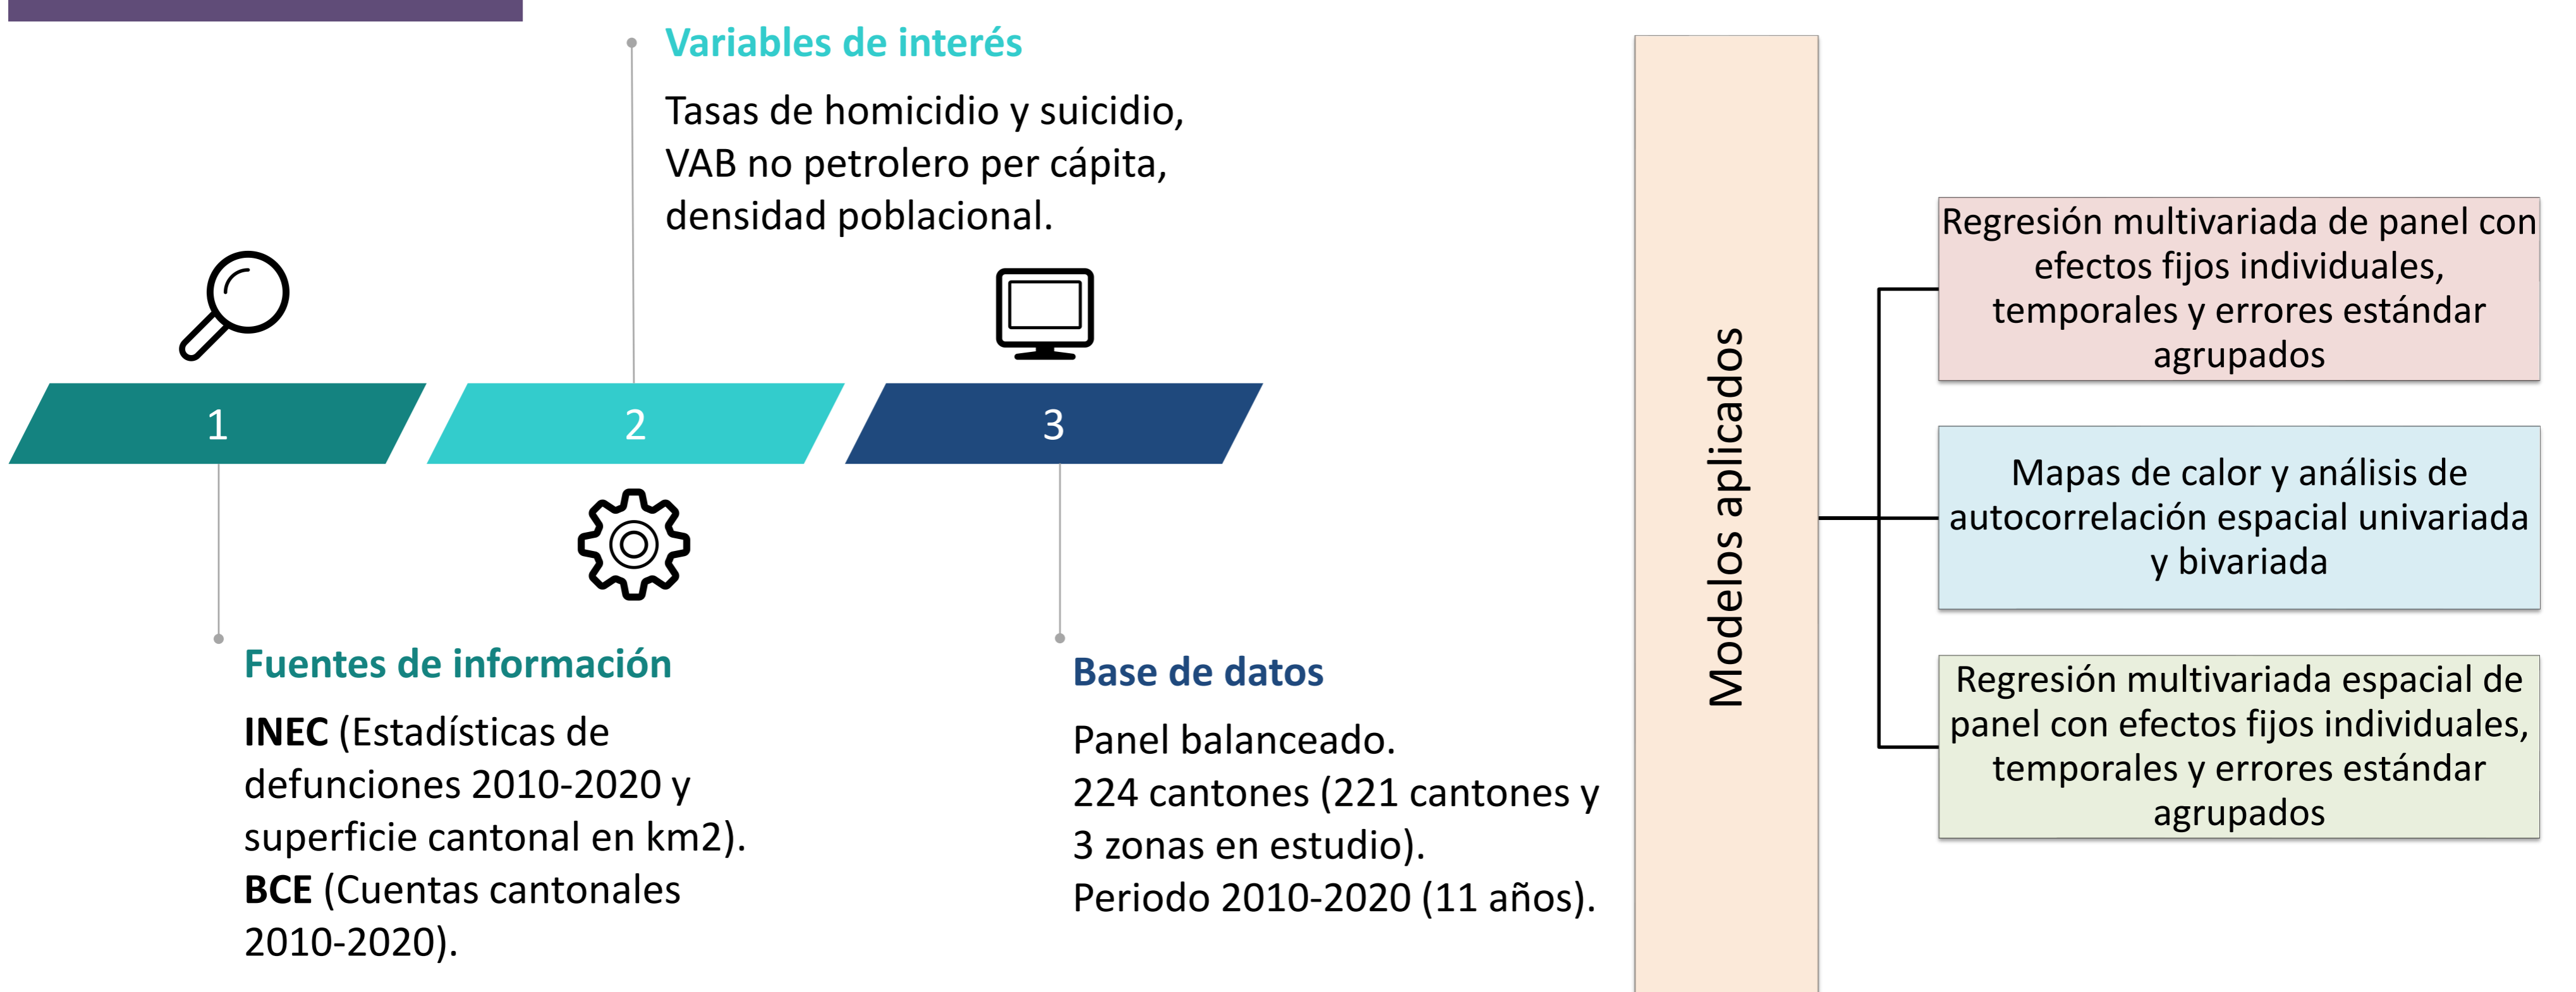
Variables de interés

Tasas de homicidio y suicidio, VAB no petrolero per cápita, densidad poblacional.

1

2

3

Fuentes de información

**INEC** (Estadísticas de defunciones 2010-2020 y superficie cantonal en km2).
**BCE** (Cuentas cantonales 2010-2020).

Base de datos

Panel balanceado.
224 cantones (221 cantones y 3 zonas en estudio).
Periodo 2010-2020 (11 años).

Modelos aplicados

Regresión multivariada de panel con efectos fijos individuales, temporales y errores estándar agrupados

Mapas de calor y análisis de autocorrelación espacial univariada y bivariada

Regresión multivariada espacial de panel con efectos fijos individuales, temporales y errores estándar agrupados